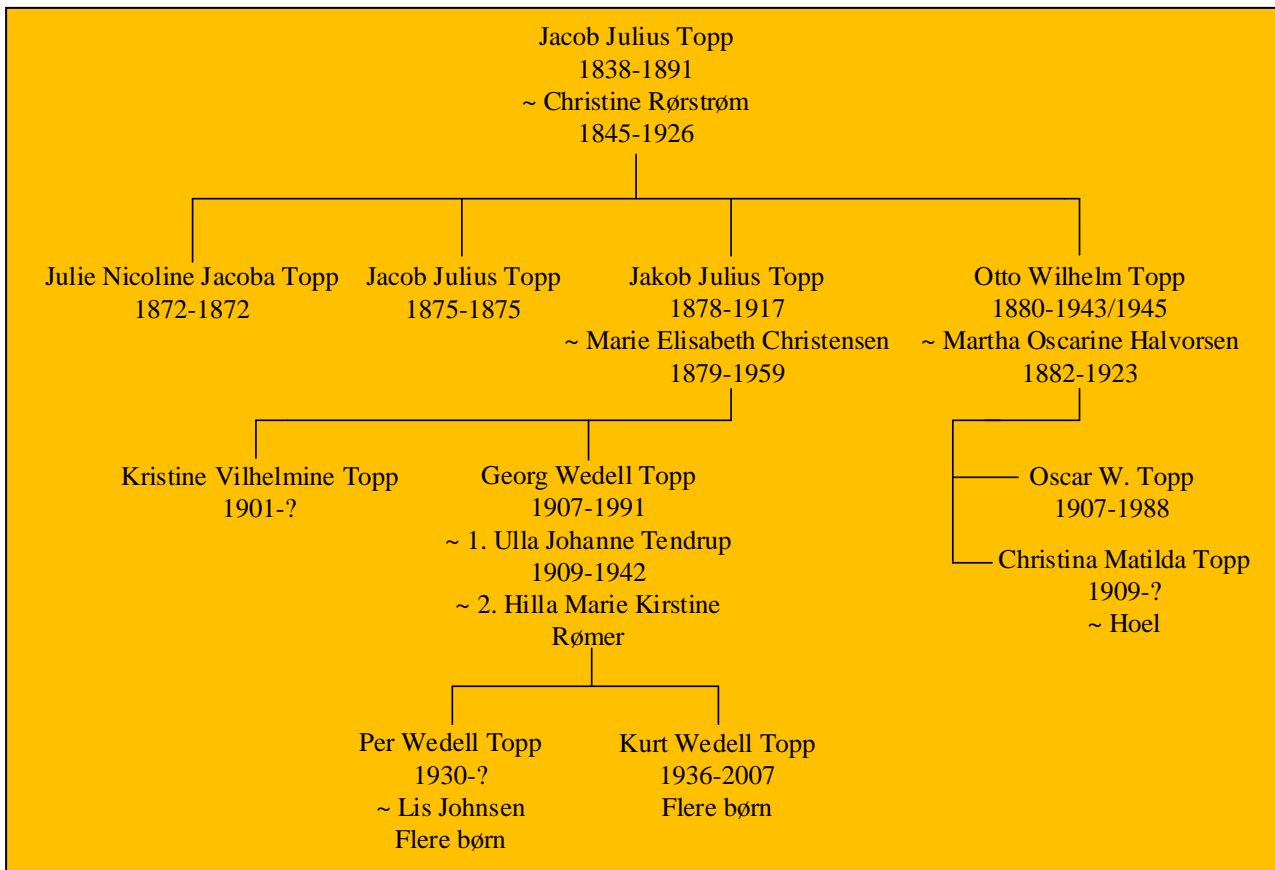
Jacob Julius Topp
1838-1891
~ Christine Rørstrøm
1845-1926

Julie Nicoline Jacoba Topp
1872-1872

Jacob Julius Topp
1875-1875

Jakob Julius Topp
1878-1917
~ Marie Elisabeth Christensen
1879-1959

Otto Wilhelm Topp
1880-1943/1945
~ Martha Oscarine Halvorsen
1882-1923

Kristine Vilhelmine Topp
1901-?

Georg Wedell Topp
1907-1991
~ 1. Ulla Johanne Tendrup
1909-1942
~ 2. Hilla Marie Kirstine
Rømer

Oscar W. Topp
1907-1988

Christina Matilda Topp
1909-?
~ Hoel

Per Wedell Topp
1930-?
~ Lis Johnsen
Flere børn

Kurt Wedell Topp
1936-2007
Flere børn